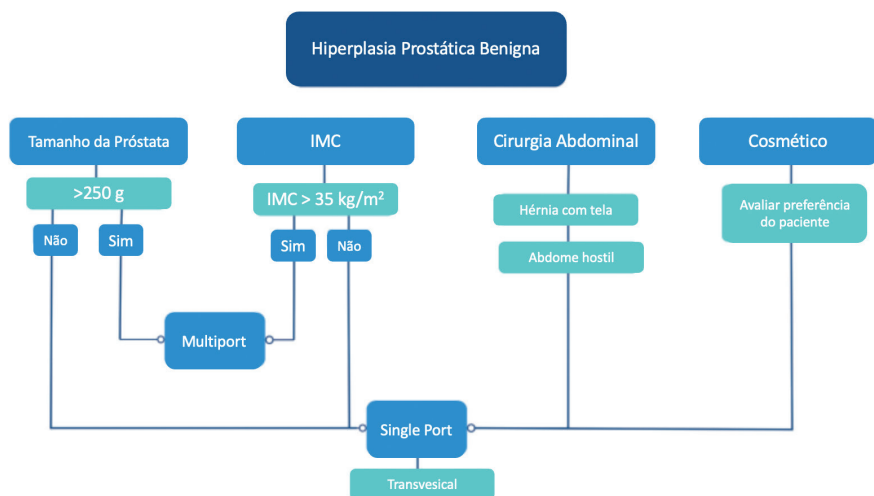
Hiperplasia Prostática Benigna

Tamanho da Próstata

>250 g

Não

Sim

IMC

IMC > 35 kg/m²

Sim

Não

Multiport

Cirurgia Abdominal

Hérnia com tela

Abdome hostil

Cosmético

Avaliar preferência do paciente

Single Port

Transvesical